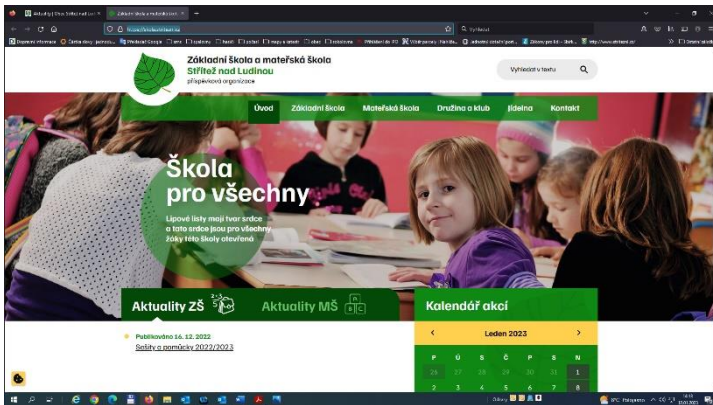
Aktuality | Obec Střítež nad Lud... × Základní škola a mateřská škola... × +

Vyhledat

Základní škola a mateřská škola
Střítež nad Ludinou
příspěvková organizace

Vyhledat v textu

Úvod | Základní škola | Mateřská škola | Družina a klub | Jídelna | Kontakt

Škola pro všechny

Lipové listy mají tvar srdce a tato srdce jsou pro všechny žáky této školy otevřená

Aktuality ZŠ

Aktuality MŠ

Kalendář akcí

Publikováno 16. 12. 2022
Sešity a pomůcky 2022/2023

Leden 2023

| P | Ú | S | Č | P | S | N |
|---|---|---|---|---|---|---|
| 26 | 27 | 28 | 29 | 30 | 31 | 1 |
| 2 | 3 | 4 | 5 | 6 | 7 | 8 |